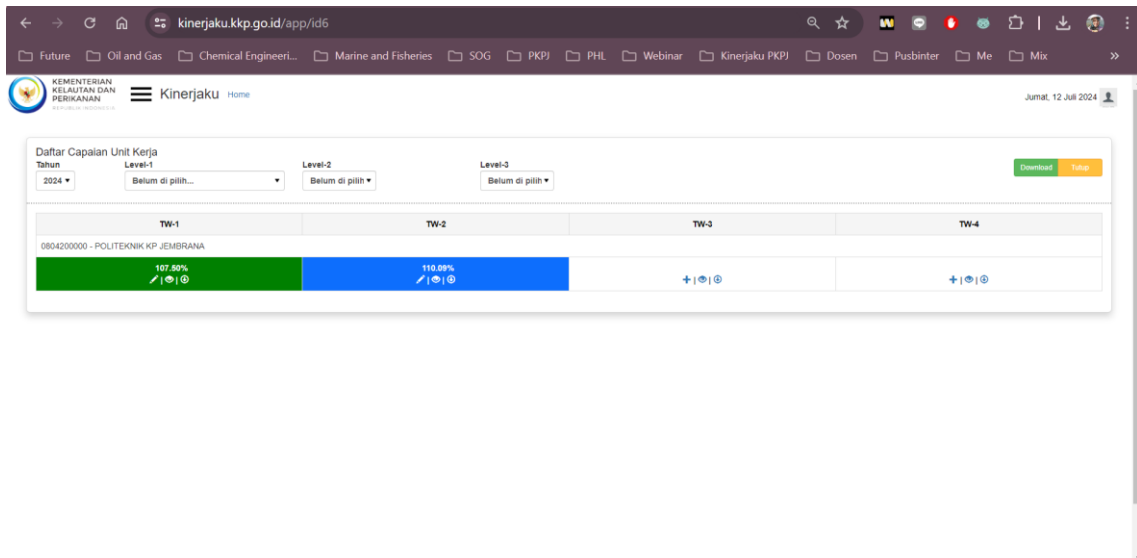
kinerjaku.kkp.go.id/app/id6

Future | Oil and Gas | Chemical Engineeri... | Marine and Fisheries | SOG | PKPJ | PHL | Webinar | Kinerjaku PKPJ | Dosen | Pusbinter | Me | Mix

KEMENTERIAN KELAUTAN DAN PERIKANAN REPUBLIK INDONESIA

Kinerjaku Home

Jumat, 12 Juli 2024

Daftar Capaian Unit Kerja

Tahun
2024

Level-1
Belum di pilih...

Level-2
Belum di pilih

Level-3
Belum di pilih

Download | Tutup

| TW-1 | TW-2 | TW-3 | TW-4 |
|---|---|---|---|
| 0804200000 - POLITEKNIK KP JEMBRANA | | | |
| 107.50% | 110.09% | | |